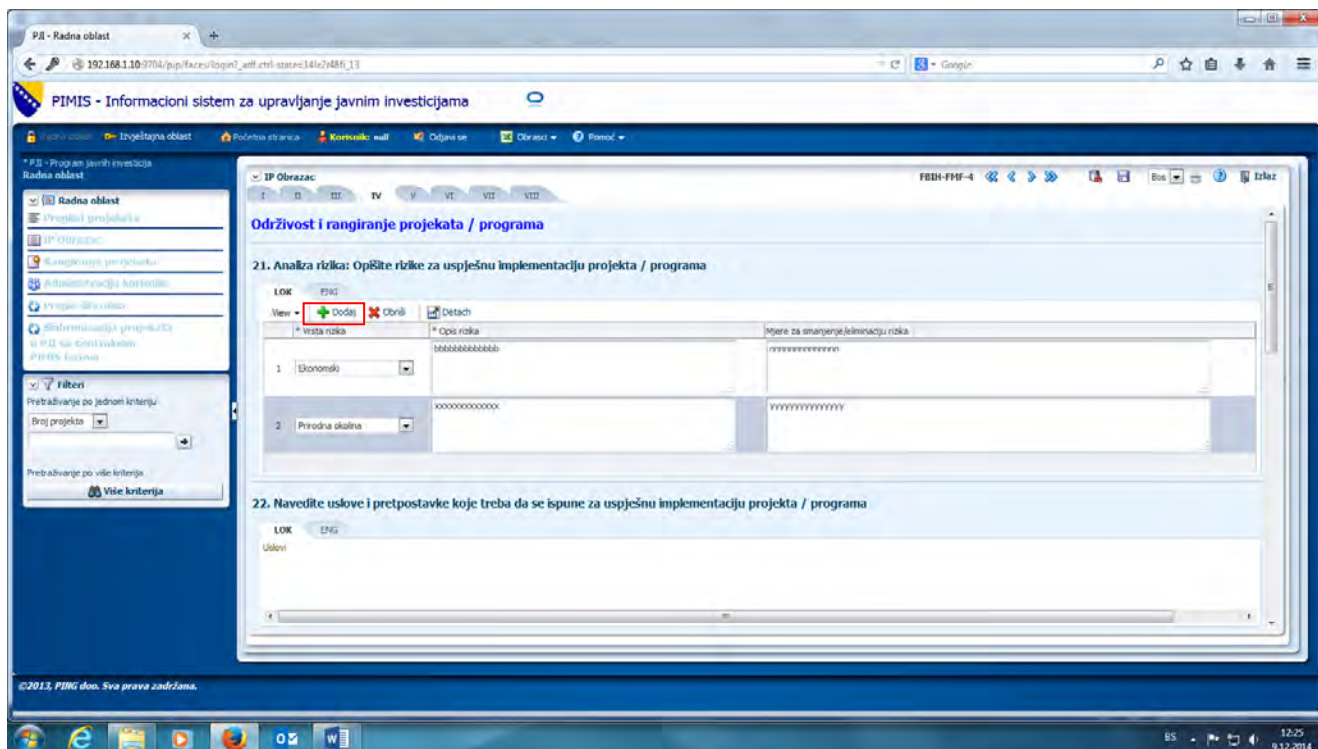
PJI - Radna oblast

192.168.1.10:9704/pjp/faces/login?_afrf.ctrl-state=14le2r48fi_13

Google

PIMIS - Informacioni sistem za upravljanje javnim investicijama

Radna oblast | Izvještajna oblast | Početna stranica | Korisnik: null | Odjavi se | Obrasci | Pomoć

* PJI - Program javnih investicija
Radna oblast

Radna oblast
Pregled projekata
IP Obrazac
Rangiranje projekata
Administracija korisnika
Pregled šifrarnika
Sinhronizacija projekata u PJI sa centralnom PIMIS bazom

Filteri
Pretraživanje po jednom kriteriju
Broj projekta
Pretraživanje po više kriterija
Više kriterija

IP Obrazac
I II III IV V VI VII VIII

FBIH-FMF-4 | Bos | Izlaz

Održivost i rangiranje projekata / programa

21. Analiza rizika: Opišite rizike za uspješnu implementaciju projekta / programa

LOK ENG

View | Dodaj | Obriši | Detach

| | * Vrsta rizika | * Opis rizika | Mjere za smanjenje/eliminaciju rizika |
|---|---|---|---|
| 1 | Ekonomski | bbbbbbbbbbbbbb | rrrrrrrrrrrrrrrr |
| 2 | Prirodna okolina | xxxxxxxxxxxxxx | yyyyyyyyyyyyyyy |

22. Navedite uslove i pretpostavke koje treba da se ispune za uspješnu implementaciju projekta / programa

LOK ENG

Uslovi

©2013, PIMG doo. Sva prava zadržana.

BS 12:25 9.12.2014